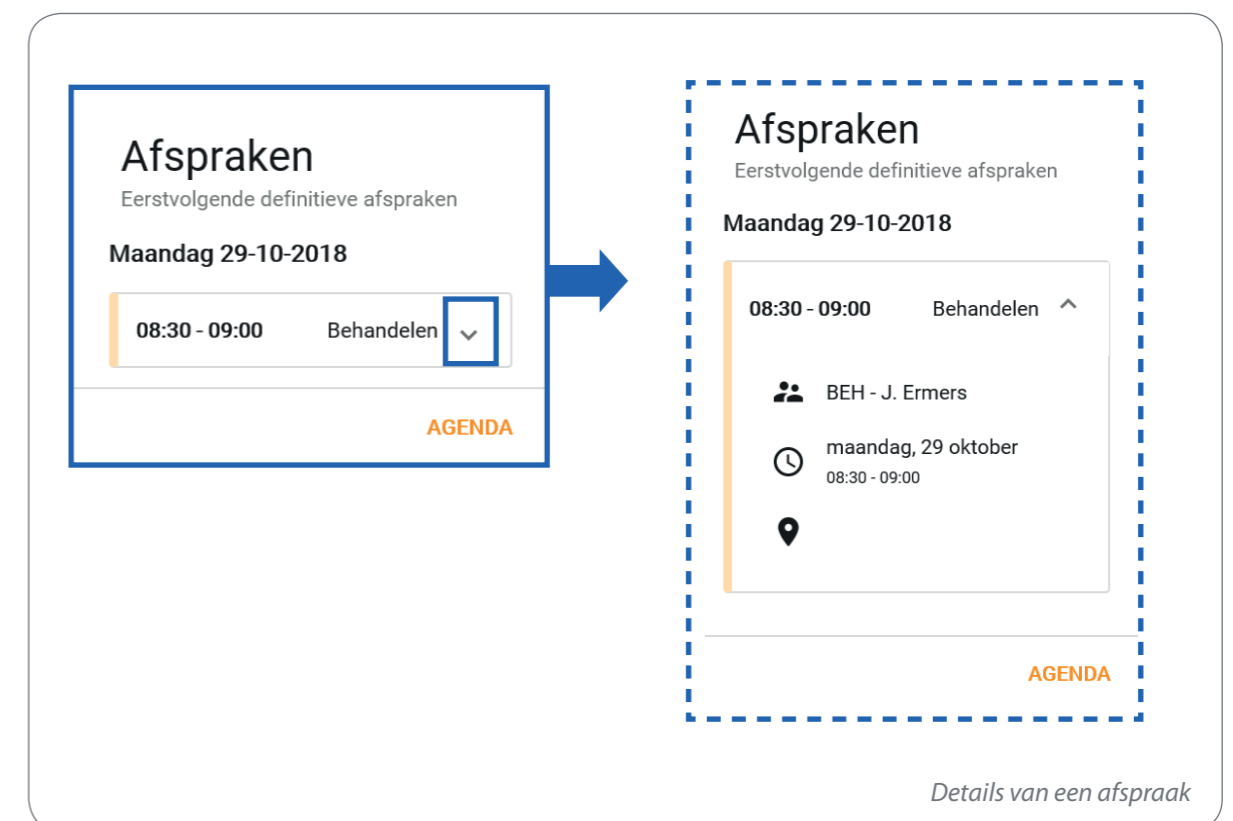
Afspraken
Eerstvolgende definitieve afspraken

Maandag 29-10-2018

08:30 - 09:00 Behandelen

AGENDA

Afspraken
Eerstvolgende definitieve afspraken

Maandag 29-10-2018

08:30 - 09:00 Behandelen

BEH - J. Ermers

maandag, 29 oktober
08:30 - 09:00

AGENDA

Details van een afspraak